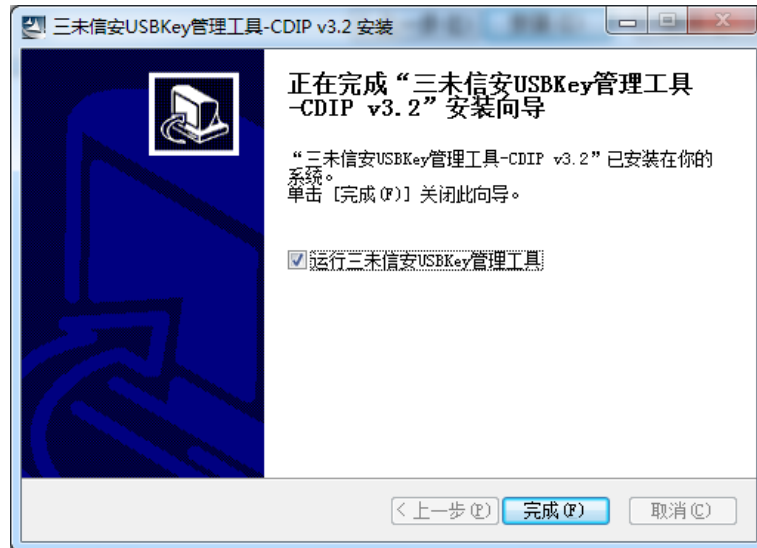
三未信安USBKey管理工具-CDIP v3.2 安装

正在完成“三未信安USBKey管理工具-CDIP v3.2”安装向导

“三未信安USBKey管理工具-CDIP v3.2”已安装在你的系统。
单击 [完成(F)] 关闭此向导。

运行三未信安USBKey管理工具

< 上一步(P)
完成(F)
取消(C)